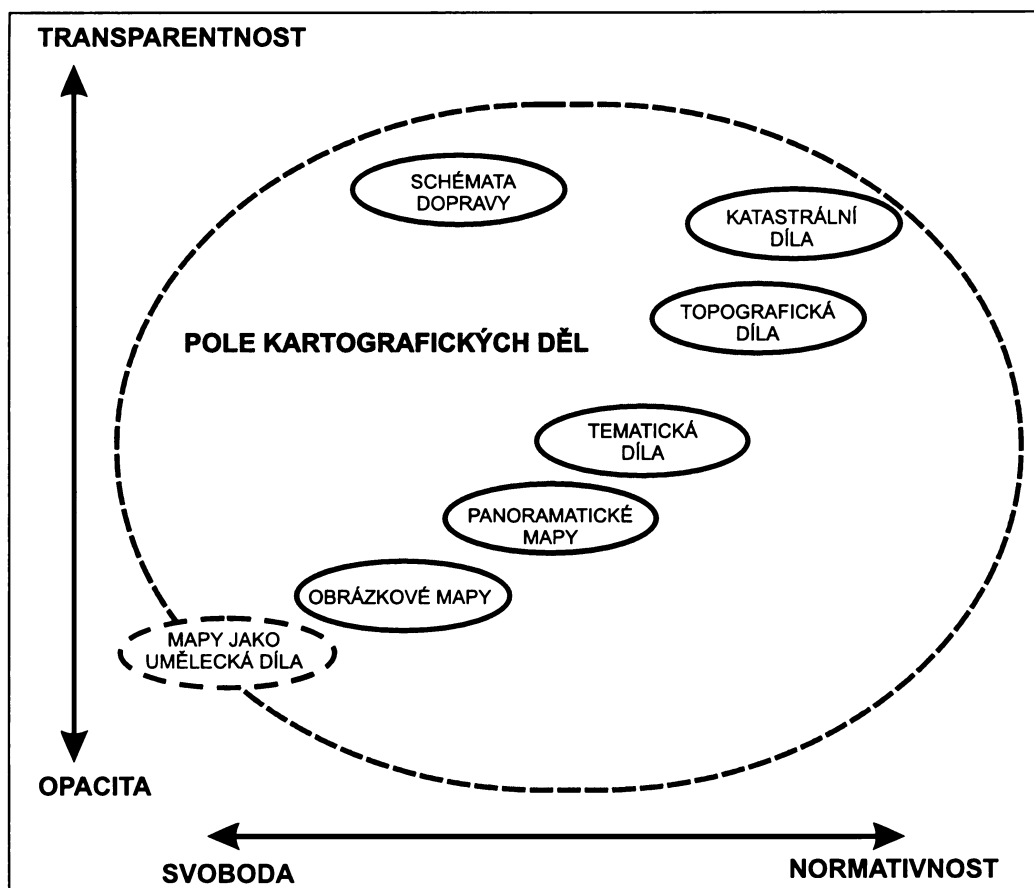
TRANSPARENTNOST

SCHÉMATA DOPRAVY

KATASTRÁLNÍ DÍLA

TOPOGRAFICKÁ DÍLA

POLE KARTOGRAFICKÝCH DĚL

TEMATICKÁ DÍLA

PANORAMATICKÉ MAPY

OBRÁZKOVÉ MAPY

MAPY JAKO UMĚLECKÁ DÍLA

OPACITA

SVOBODA

NORMATIVNOST